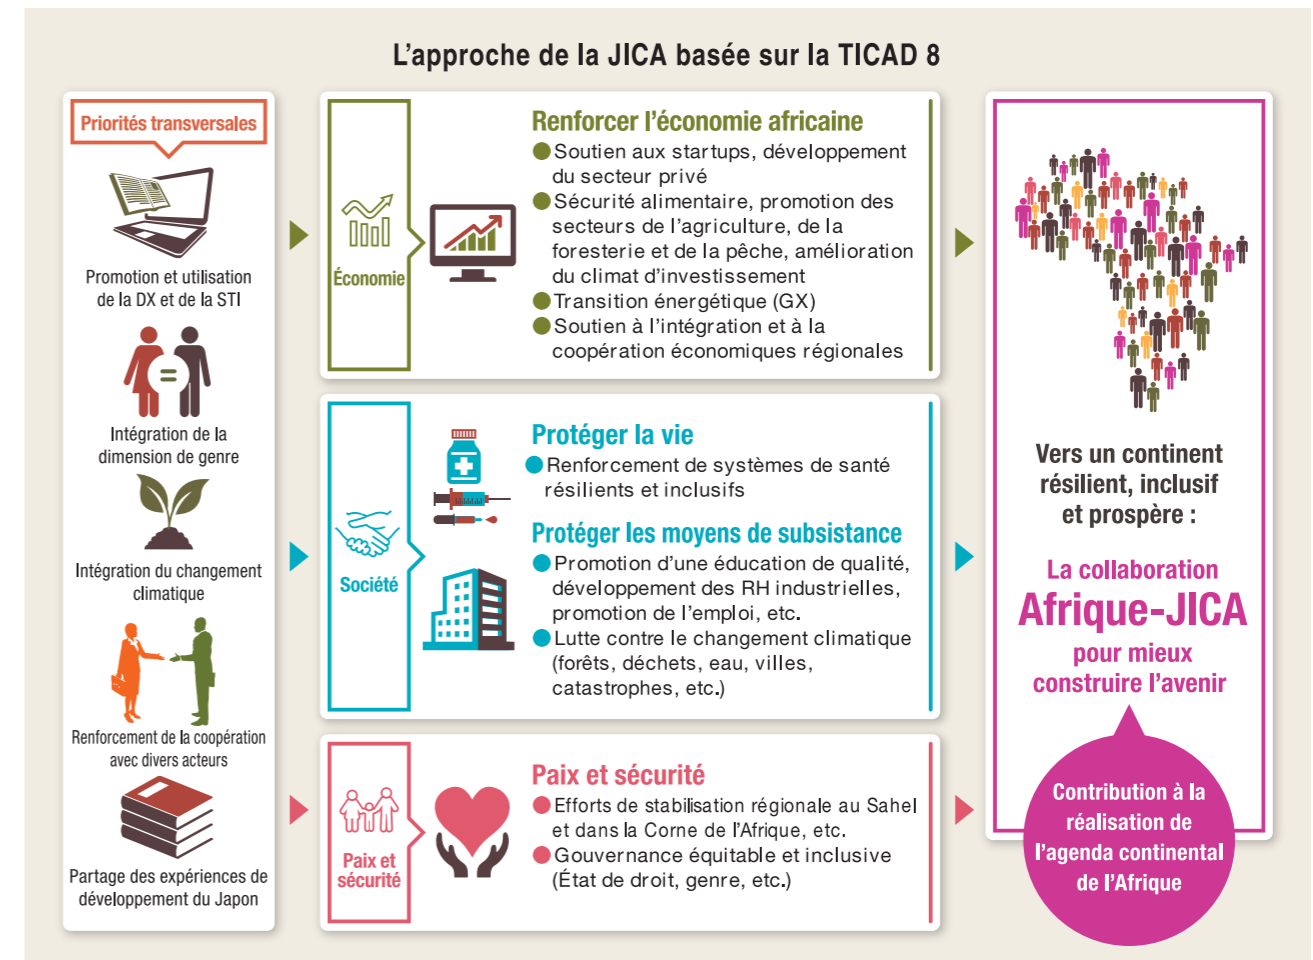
L'approche de la JICA basée sur la TICAD 8

Priorités transversales

Promotion et utilisation de la DX et de la STI

Intégration de la dimension de genre

Intégration du changement climatique

Renforcement de la coopération avec divers acteurs

Partage des expériences de développement du Japon

Économie

Renforcer l'économie africaine
● Soutien aux startups, développement du secteur privé
● Sécurité alimentaire, promotion des secteurs de l'agriculture, de la foresterie et de la pêche, amélioration du climat d'investissement
● Transition énergétique (GX)
● Soutien à l'intégration et à la coopération économiques régionales

Société

Protéger la vie
● Renforcement de systèmes de santé résilients et inclusifs

Protéger les moyens de subsistance
● Promotion d'une éducation de qualité, développement des RH industrielles, promotion de l'emploi, etc.
● Lutte contre le changement climatique (forêts, déchets, eau, villes, catastrophes, etc.)

Paix et sécurité

Paix et sécurité
● Efforts de stabilisation régionale au Sahel et dans la Corne de l'Afrique, etc.
● Gouvernance équitable et inclusive (État de droit, genre, etc.)

Vers un continent résilient, inclusif et prospère :

La collaboration
Afrique-JICA
pour mieux construire l'avenir

Contribution à la réalisation de l'agenda continental de l'Afrique